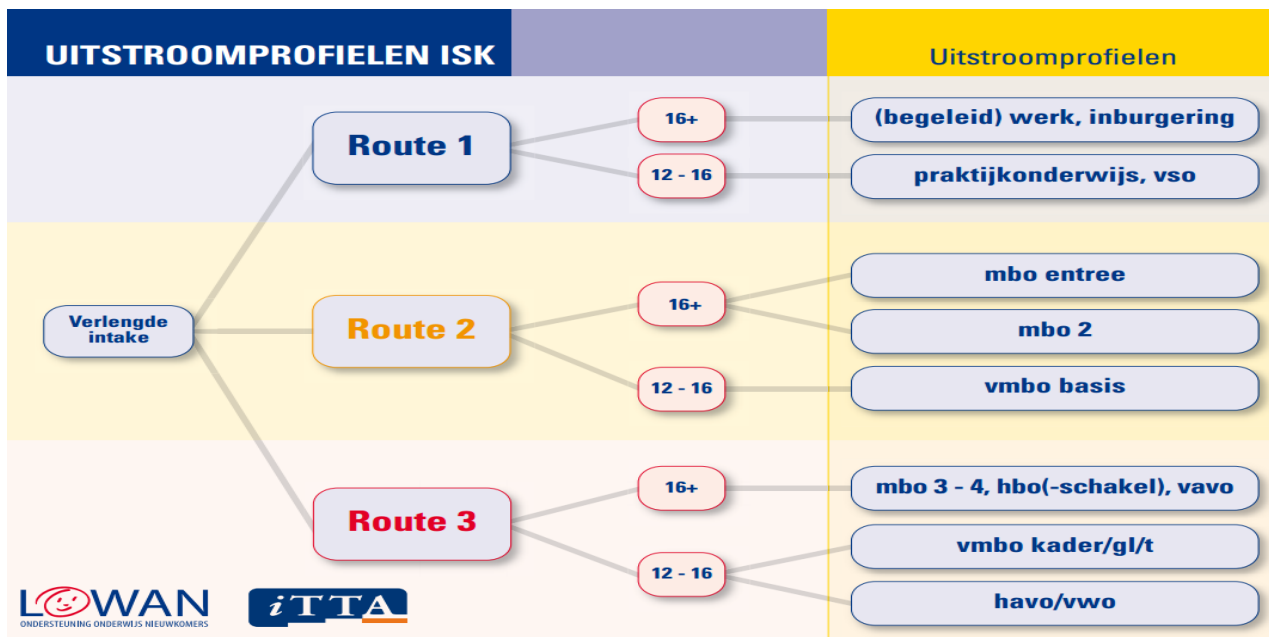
UITSTROOMPROFIELEN ISK

Uitstroomprofielen

Verlengde intake

Route 1

16+

(begeleid) werk, inburgering

12 - 16

praktijkonderwijs, vso

Route 2

16+

mbo entree

mbo 2

12 - 16

vmbo basis

Route 3

16+

mbo 3 - 4, hbo(-schakel), vavo

12 - 16

vmbo kader/gl/t

havo/vwo

LOWAN
ONDERSTEUNING ONDERWIJS NIEUWKOMERS

iTTA